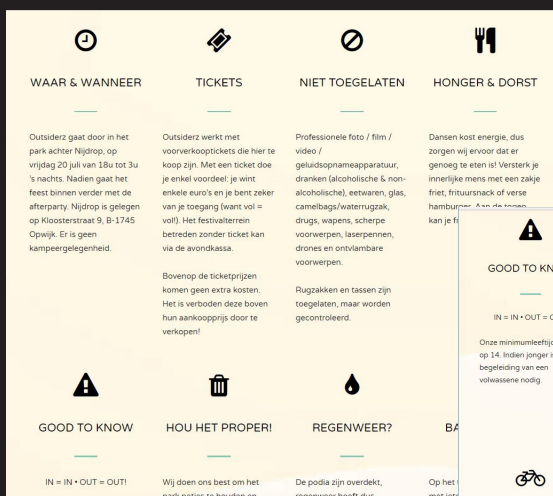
WAAR & WANNEER

Outsiderz gaat door in het park achter Nijdrop, op vrijdag 20 juli van 18u tot 3u 's nachts. Nadien gaat het feest binnen verder met de afterparty. Nijdrop is gelegen op Kloosterstraat 9, B-1745 Opwijk. Er is geen kampeergelegenheid.

TICKETS

Outsiderz werkt met voorverkooptickets die hier te koop zijn. Met een ticket doe je enkel voordeel: je wint enkele euro's en je bent zeker van je toegang (want vol = vol!). Het festivalterrein betreden zonder ticket kan via de avondkassa.

Bovenop de ticketprijzen komen geen extra kosten. Het is verboden deze boven hun aankoopprijs door te verkopen!

NIET TOEGELATEN

Professionele foto / film / video / geluidsopnameapparatuur, dranken (alcoholische & non-alcoholische), eetwaren, glas, camelbags/wateruugzak, drugs, wapens, scherpe voorwerpen, laserpennen, drones en ontvlambare voorwerpen.

Rugzakken en tassen zijn toegelaten, maar worden gecontroleerd.

HONGER & DORST

Dansen kost energie, dus zorgen wij ervoor dat er genoeg te eten is! Versterk je innerlijke mens met een zakje friet, frituursnack of verse hamburger. Aan de toegen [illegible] kan je fr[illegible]

GOOD TO KN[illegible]

IN = IN • OUT = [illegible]

Onze minimumleeftijd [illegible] op 14. Indien jonger i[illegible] begeleiding van een volwassene nodig.

GOOD TO KNOW

IN = IN • OUT = OUT!

HOU HET PROPER!

Wij doen ons best om het park netjes te houden en

REGENWEER?

De podia zijn overdekt, regenweer heeft dus

BA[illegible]

Op het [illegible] met je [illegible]